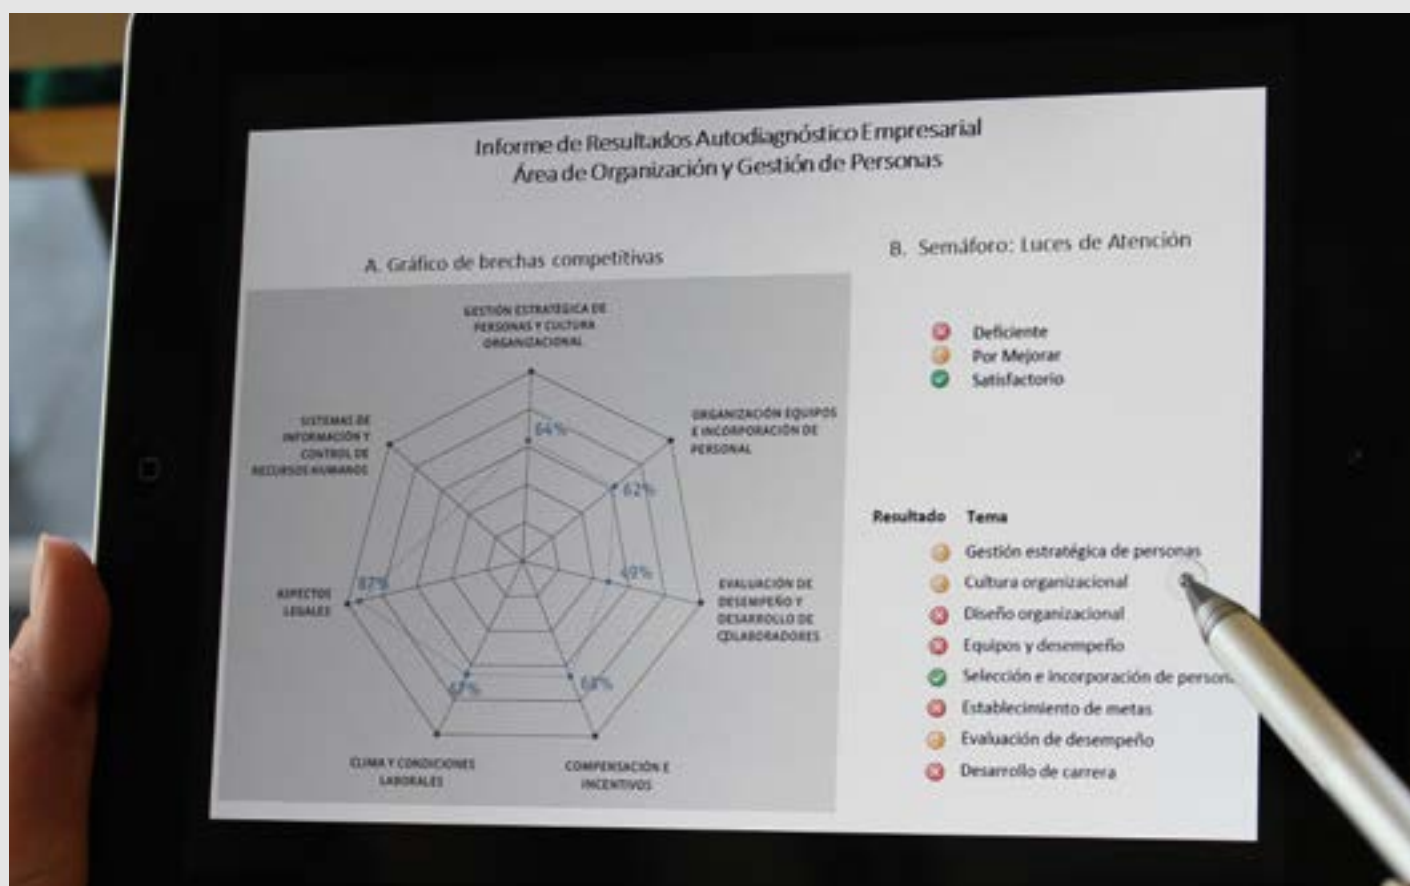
Informe de Resultados Autodiagnóstico Empresarial
Área de Organización y Gestión de Personas

A. Gráfico de brechas competitivas

GESTIÓN ESTRATÉGICA DE PERSONAS Y CULTURA ORGANIZACIONAL

ORGANIZACIÓN EQUIPOS E INCORPORACIÓN DE PERSONAL

EVALUACIÓN DE DESEMPEÑO Y DESARROLLO DE COLABORADORES

COMPENSACIÓN E INCENTIVOS

CLIMA Y CONDICIONES LABORALES

ASPECTOS LEGALES

SISTEMAS DE INFORMACIÓN Y CONTROL DE RECURSOS HUMANOS

64%
62%
49%
68%
67%
87%

B. Semáforo: Luces de Atención

Deficiente
Por Mejorar
Satisfactorio

| Resultado | Tema |
|---|---|
| | Gestión estratégica de personas |
| | Cultura organizacional |
| | Diseño organizacional |
| | Equipos y desempeño |
| | Selección e incorporación de person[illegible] |
| | Establecimiento de metas |
| | Evaluación de desempeño |
| | Desarrollo de carrera |